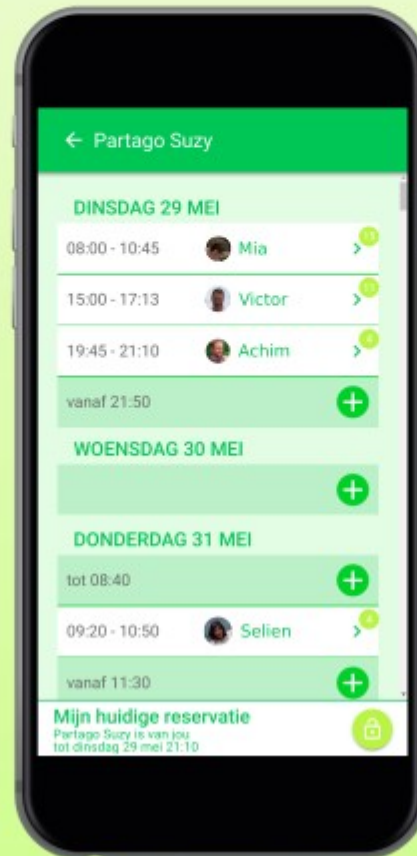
← Partago Suzy

DINSDAG 29 MEI

08:00 - 10:45 Mia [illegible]

15:00 - 17:13 Victor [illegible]

19:45 - 21:10 Achim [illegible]

vanaf 21:50

WOENSDAG 30 MEI

DONDERDAG 31 MEI

tot 08:40

09:20 - 10:50 Selien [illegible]

vanaf 11:30

Mijn huidige reservatie
Partago Suzy is van jou
tot dinsdag 29 mei 21:10